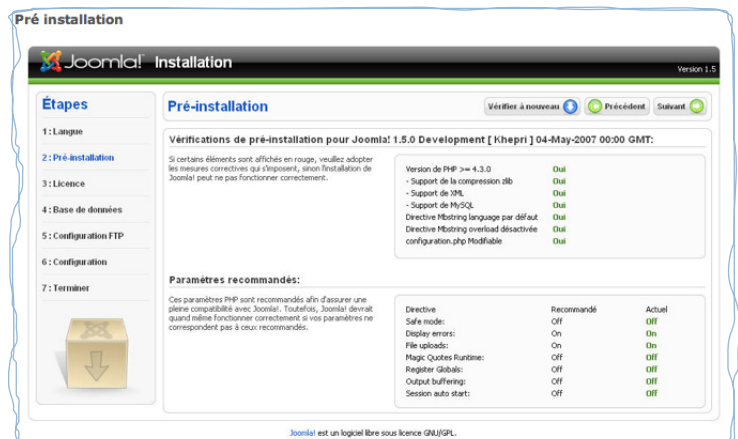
Pré installation

Joomla! Installation

Version 1.5

Étapes

1 : Langue

2 : Pré-installation

3 : Licence

4 : Base de données

5 : Configuration FTP

6 : Configuration

7 : Terminer

Pré-installation

Vérifier à nouveau

Précédent

Suivant

Vérifications de pré-installation pour Joomla! 1.5.0 Development [ Khepri ] 04-May-2007 00:00 GMT:

Si certains éléments sont affichés en rouge, veuillez adopter les mesures correctives qui s'imposent, sinon l'installation de Joomla! peut ne pas fonctionner correctement.

| | |
|---|---|
| Version de PHP >= 4.3.0 | Oui |
| - Support de la compression zlib | Oui |
| - Support de XML | Oui |
| - Support de MySQL | Oui |
| Directive Mbstring language par défaut | Oui |
| Directive Mbstring overload désactivée | Oui |
| configuration.php Modifiable | Oui |

Paramètres recommandés:

Ces paramètres PHP sont recommandés afin d'assurer une pleine compatibilité avec Joomla!. Toutefois, Joomla! devrait quand même fonctionner correctement si vos paramètres ne correspondent pas à ceux recommandés.

| Directive | Recommandé | Actuel |
|---|---|---|
| Safe mode: | Off | Off |
| Display errors: | On | On |
| File uploads: | On | On |
| Magic Quotes Runtime: | Off | Off |
| Register Globals: | Off | Off |
| Output buffering: | Off | Off |
| Session auto start: | Off | Off |

Joomla! est un logiciel libre sous licence GNU/GPL.